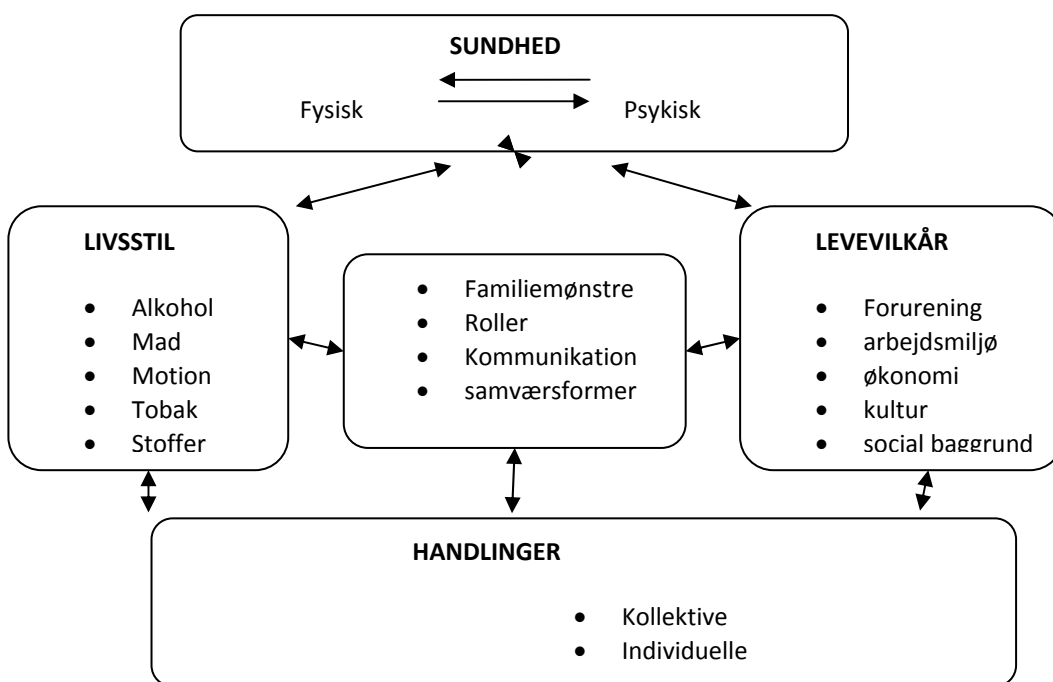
SUNDHED

Fysisk

Psykisk

LIVSSTIL

- Alkohol
- Mad
- Motion
- Tobak
- Stoffer

- Familiemønstre
- Roller
- Kommunikation
- samværsformer

LEVEVILKÅR

- Forurening
- arbejdsmiljø
- økonomi
- kultur
- social baggrund

HANDLINGER

- Kollektive
- Individuelle